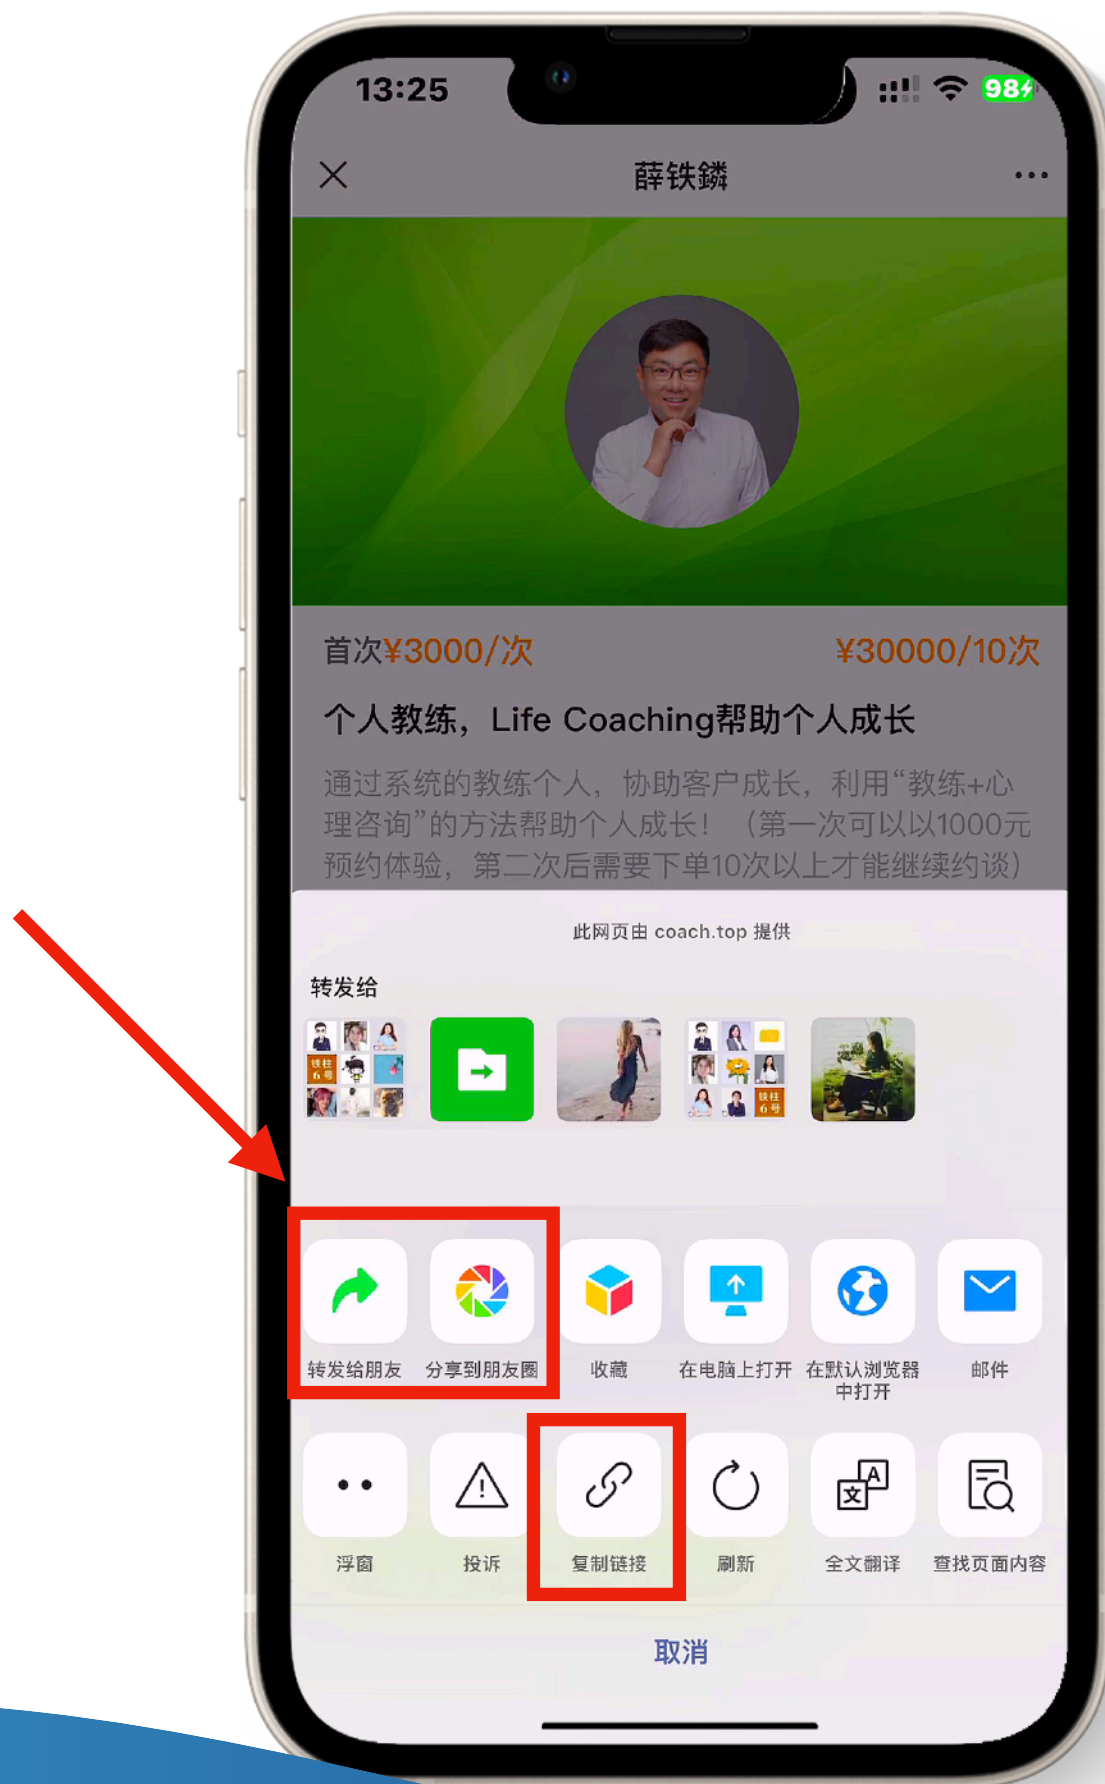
13:25

98

薛铁鳞

首次¥3000/次

¥30000/10次

个人教练，Life Coaching帮助个人成长

通过系统的教练个人，协助客户成长，利用“教练+心理咨询”的方法帮助个人成长！（第一次可以以1000元预约体验，第二次后需要下单10次以上才能继续约谈）

此网页由 coach.top 提供

转发给

转发给朋友

分享到朋友圈

收藏

在电脑上打开

在默认浏览器中打开

邮件

浮窗

投诉

复制链接

刷新

全文翻译

查找页面内容

取消